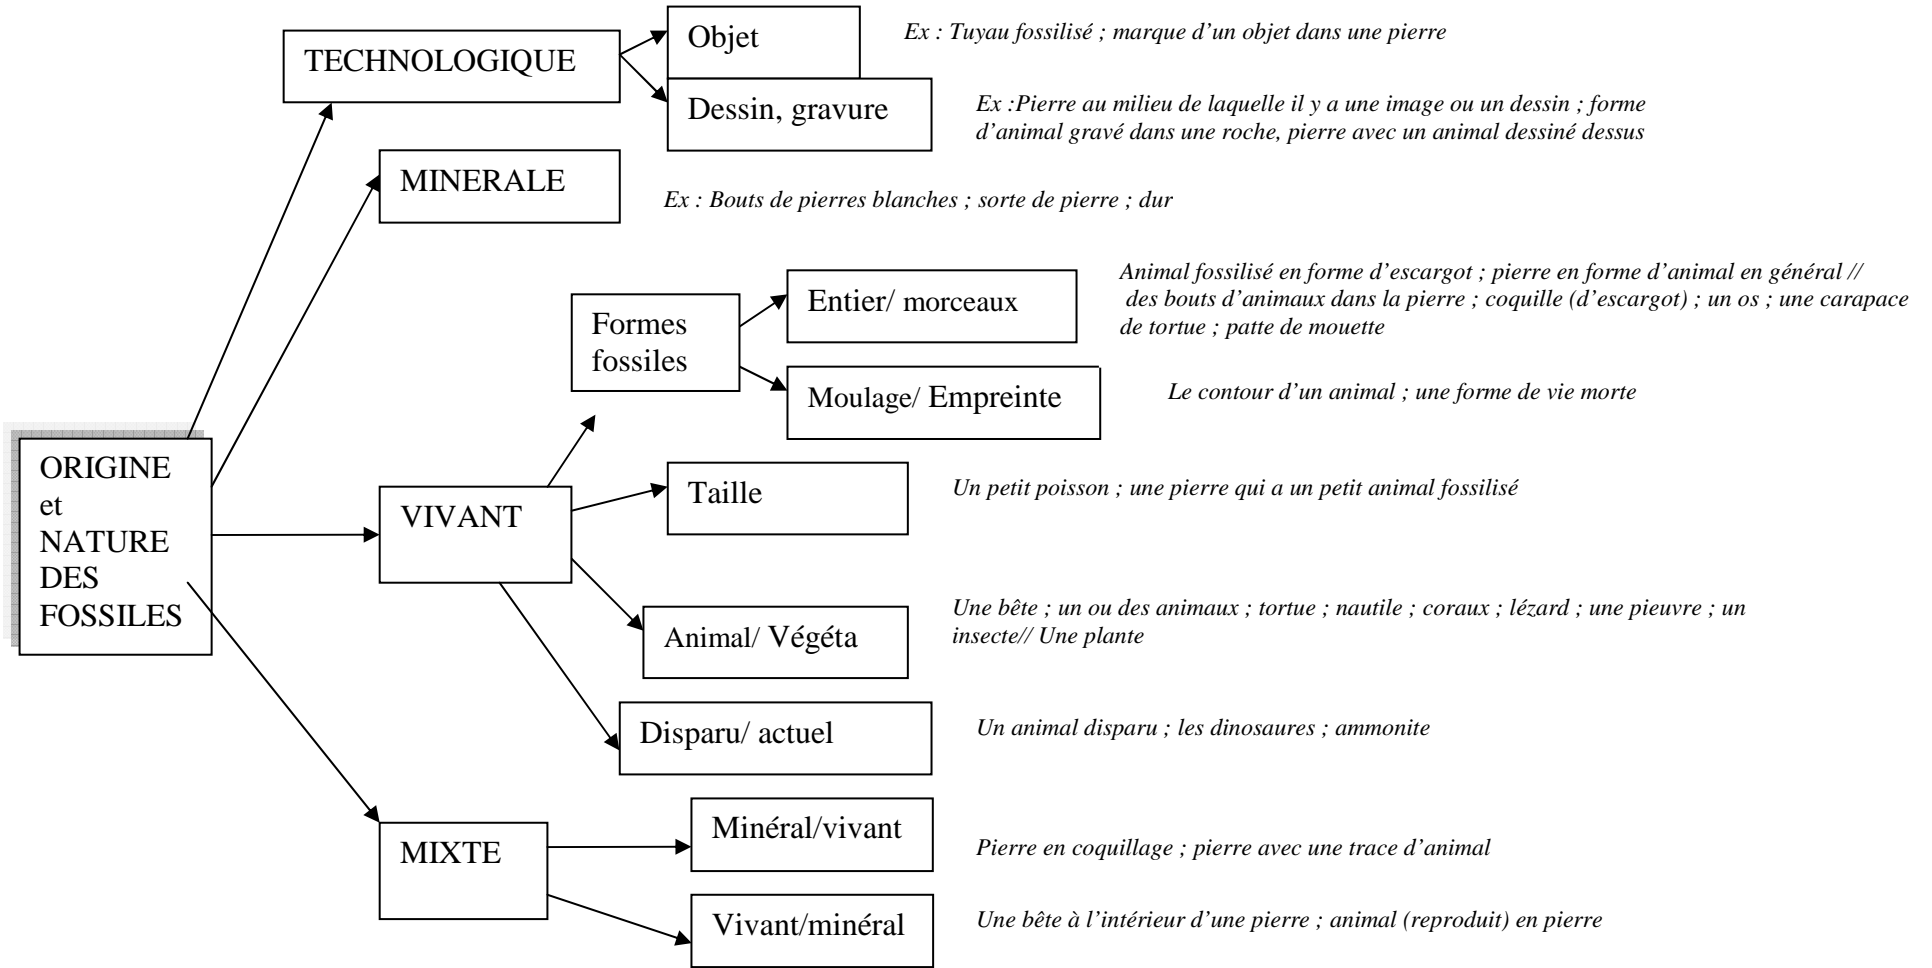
TECHNOLOGIQUE

Objet

Ex : Tuyau fossilisé ; marque d'un objet dans une pierre

Dessin, gravure

Ex :Pierre au milieu de laquelle il y a une image ou un dessin ; forme d'animal gravé dans une roche, pierre avec un animal dessiné dessus

MINERALE

Ex : Bouts de pierres blanches ; sorte de pierre ; dur

Formes fossiles

Entier/ morceaux

Animal fossilisé en forme d'escargot ; pierre en forme d'animal en général // des bouts d'animaux dans la pierre ; coquille (d'escargot) ; un os ; une carapace de tortue ; patte de mouette

Moulage/ Empreinte

Le contour d'un animal ; une forme de vie morte

ORIGINE et NATURE DES FOSSILES

VIVANT

Taille

Un petit poisson ; une pierre qui a un petit animal fossilisé

Animal/ Végéta

Une bête ; un ou des animaux ; tortue ; nautile ; coraux ; lézard ; une pieuvre ; un insecte// Une plante

Disparu/ actuel

Un animal disparu ; les dinosaures ; ammonite

MIXTE

Minéral/vivant

Pierre en coquillage ; pierre avec une trace d'animal

Vivant/minéral

Une bête à l'intérieur d'une pierre ; animal (reproduit) en pierre